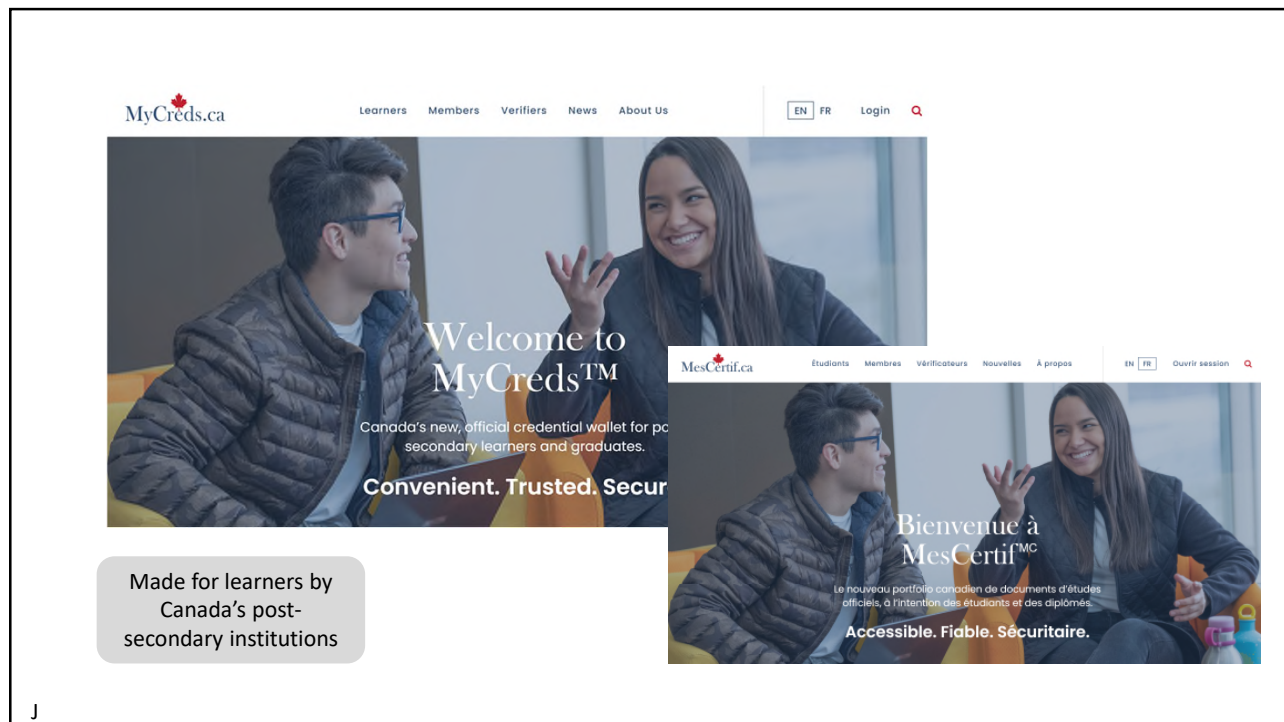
MyCreds.ca

Learners Members Verifiers News About Us

EN FR Login

Welcome to MyCreds™

Canada's new, official credential wallet for po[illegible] secondary learners and graduates.

Convenient. Trusted. Secur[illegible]

MesCertif.ca

Étudiants Membres Vérificateurs Nouvelles À propos

EN FR Ouvrir session

Bienvenue à MesCertif$^{MC}$

Le nouveau portfolio canadien de documents d'études officiels, à l'intention des étudiants et des diplômés.

Accessible. Fiable. Sécuritaire.

Made for learners by Canada's post-secondary institutions

J